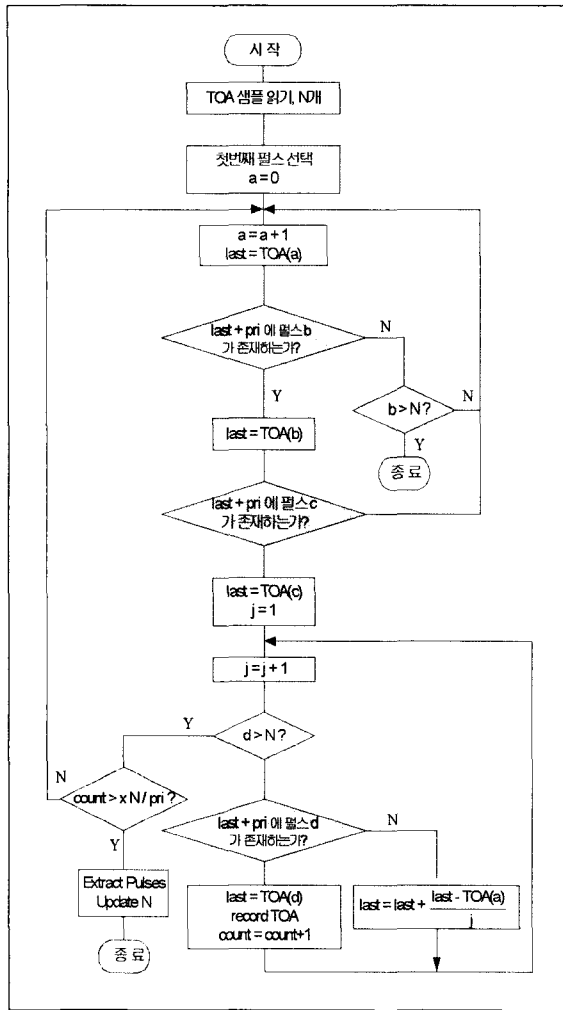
시 작

TOA 샘플 읽기, N개

첫번째 펄스 선택
a = 0

a = a + 1
last = TOA(a)

last + pri 에 펄스 b 가 존재하는가?

N

Y

b > N?

N

Y

last = TOA(b)

종 료

last + pri 에 펄스 c 가 존재하는가?

last = TOA(c)
j = 1

j = j + 1

Y

d > N?

N

count > x N / pri ?

last + pri 에 펄스 d 가 존재하는가?

N

Y

Extract Pulses
Update N

last = TOA(d)
record TOA
count = count+1

last = last + $\frac{last - TOA(a)}{j}$

종 료